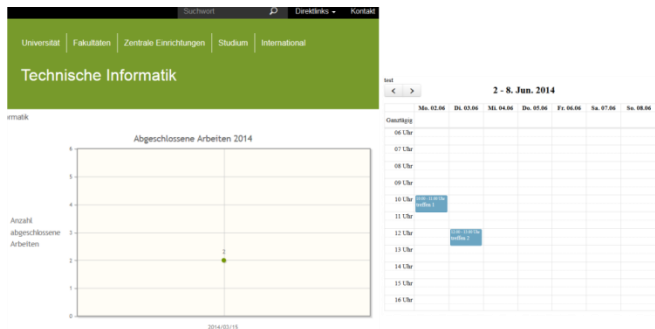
Suchwort

Direktlinks ▾

Kontakt

Universität | Fakultäten | Zentrale Einrichtungen | Studium | International

Technische Informatik

rmatik

Abgeschlossene Arbeiten 2014

Anzahl abgeschlossene Arbeiten

6
5
4
3
2
1
0

2

2014/03/15

test

2 - 8. Jun. 2014

| | Mo. 02.06 | Di. 03.06 | Mi. 04.06 | Do. 05.06 | Fr. 06.06 | Sa. 07.06 | So. 08.06 |
|---|---|---|---|---|---|---|---|
| Ganztägig | | | | | | | |
| 06 Uhr | | | | | | | |
| 07 Uhr | | | | | | | |
| 08 Uhr | | | | | | | |
| 09 Uhr | | | | | | | |
| 10 Uhr | 10:00 - 11:00 Uhr treffen 1 | | | | | | |
| 11 Uhr | | | | | | | |
| 12 Uhr | | 12:00 - 13:00 Uhr treffen 2 | | | | | |
| 13 Uhr | | | | | | | |
| 14 Uhr | | | | | | | |
| 15 Uhr | | | | | | | |
| 16 Uhr | | | | | | | |